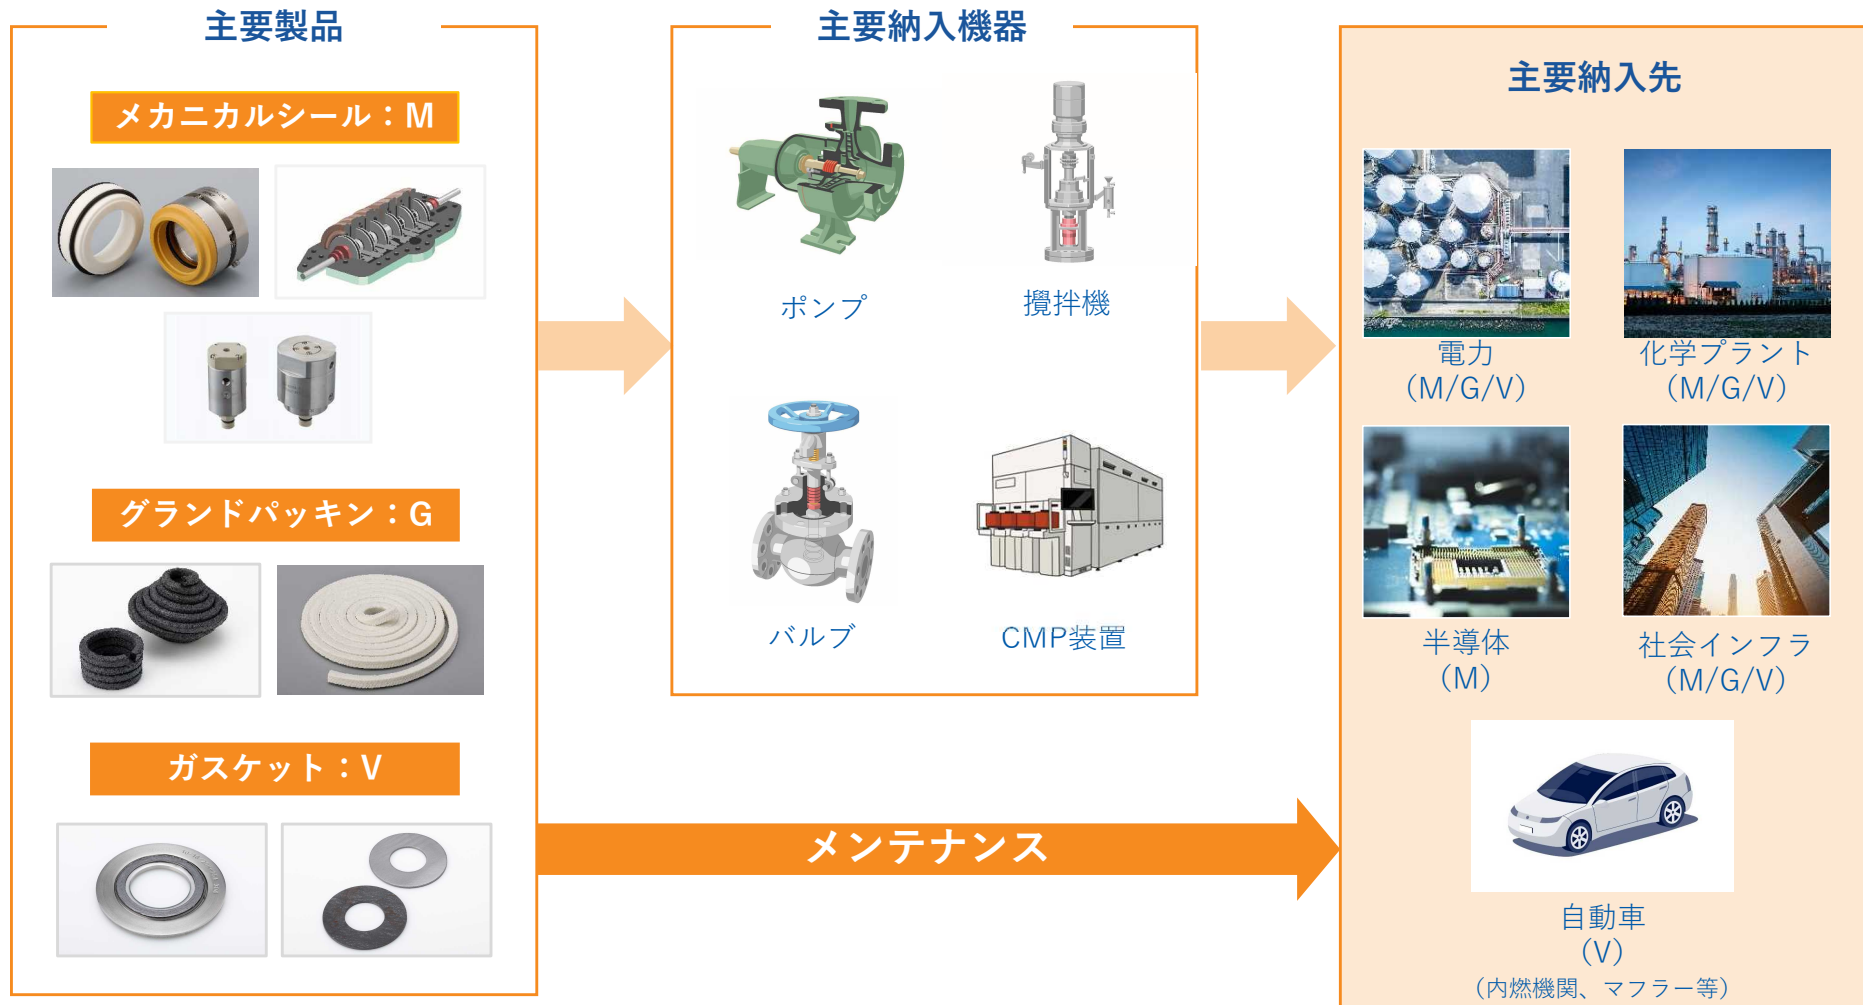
主要製品

メカニカルシール：M

グランドパッキン：G

ガスケット：V

主要納入機器

ポンプ

撹拌機

バルブ

CMP装置

メンテナンス

主要納入先

電力
(M/G/V)

化学プラント
(M/G/V)

半導体
(M)

社会インフラ
(M/G/V)

自動車
(V)
(内燃機関、マフラー等)